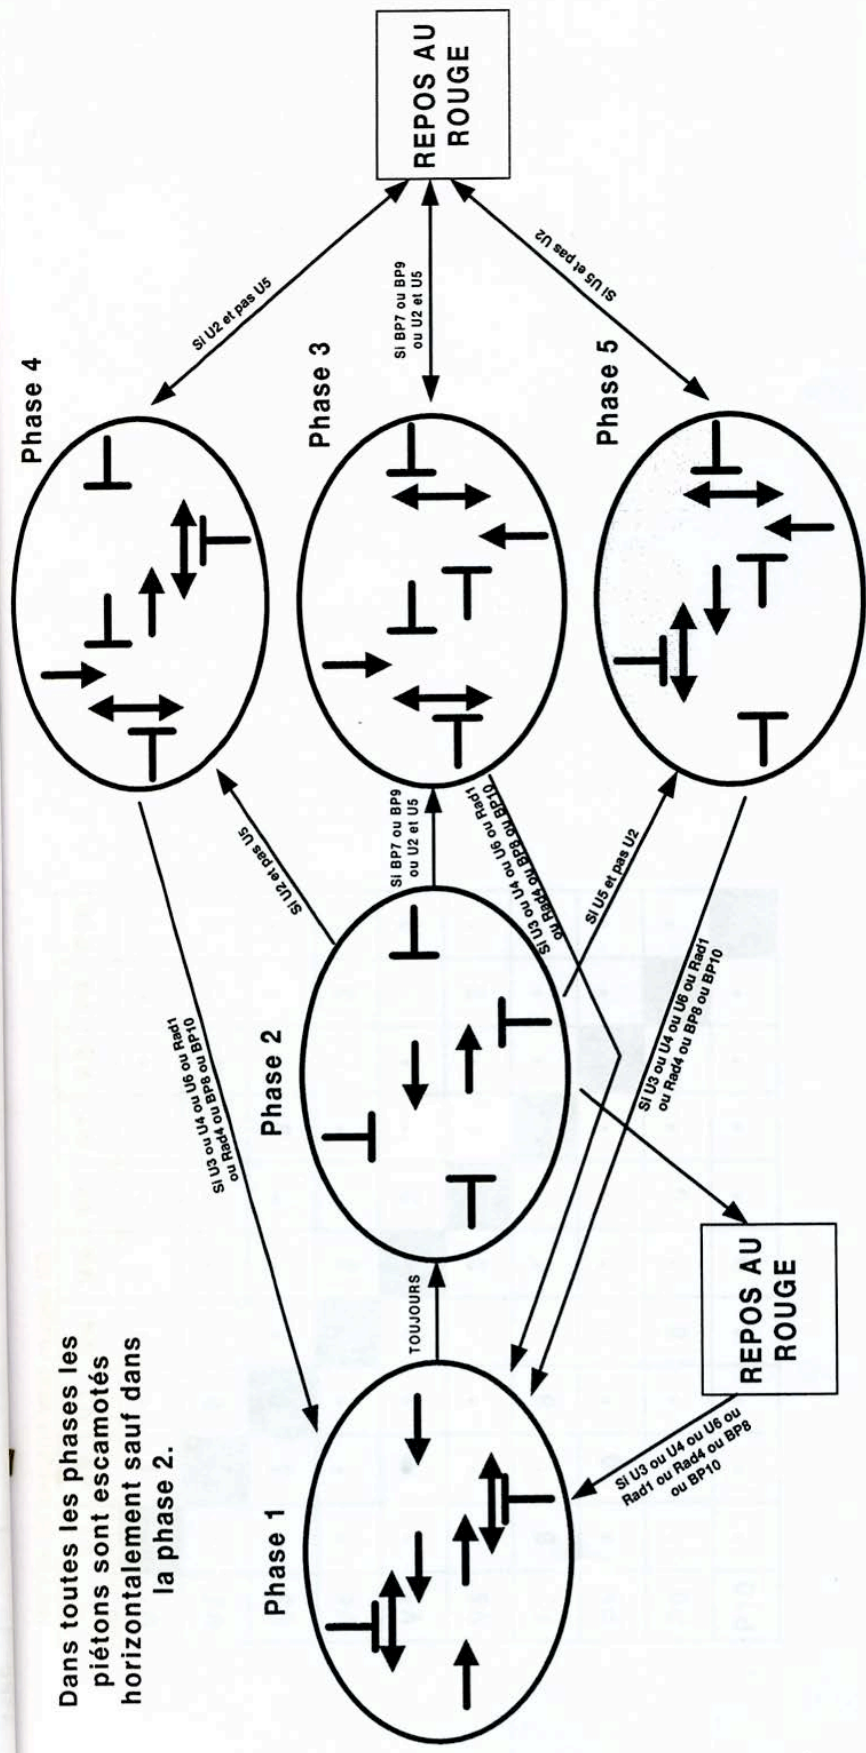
Dans toutes les phases les piétons sont escamotés horizontalement sauf dans la phase 2.

Phase 1

Phase 2

Phase 3

Phase 4

Phase 5

REPOS AU ROUGE

REPOS AU ROUGE

TOUJOURS

Si U2 et pas U5

Si BP7 ou BP9 ou U2 et U5

Si U5 et pas U2

Si U3 ou U4 ou U6 ou Rad1 ou Rad4 ou BP8 ou BP10

Si U3 ou U4 ou U6 ou Rad1 ou Rad4 ou BP8 ou BP10

Si U3 ou U4 ou U6 ou Rad1 ou Rad4 ou BP8 ou BP10

Si U3 ou U4 ou U6 ou Rad1 ou Rad4 ou BP8 ou BP10

Si U2 et pas U5

Si BP7 ou BP9 ou U2 et U5

Si U5 et pas U2